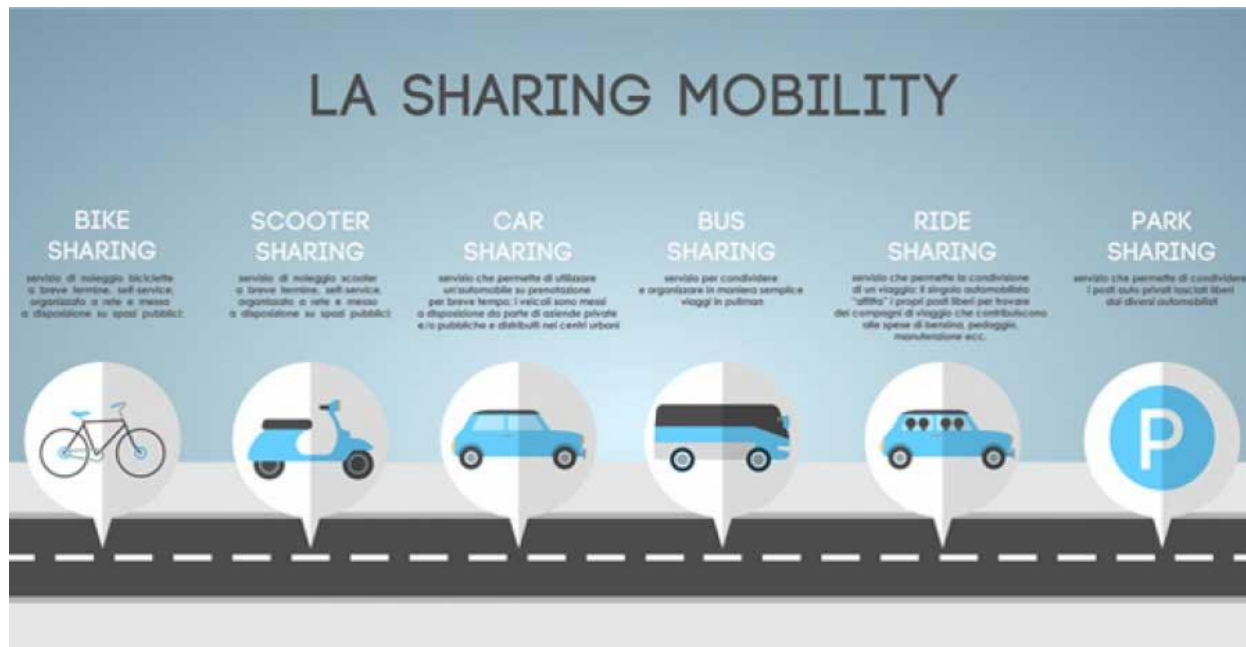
LA SHARING MOBILITY

BIKE SHARING

servizio di noleggio biciclette a breve termine, self-service, organizzato a rete e messo a disposizione su spazi pubblici;

SCOOTER SHARING

servizio di noleggio scooter a breve termine, self-service, organizzato a rete e messo a disposizione su spazi pubblici

CAR SHARING

servizio che permette di utilizzare un'automobile su prenotazione per breve tempo; i veicoli sono messi a disposizione da parte di aziende private e/o pubbliche e distribuiti nei centri urbani

BUS SHARING

servizio per condividere e organizzare in maniera semplice viaggi in pullman

RIDE SHARING

servizio che permette la condivisione di un viaggio; il singolo automobilista "affitta" i propri posti liberi per trovare dei compagni di viaggio che contribuiscono alle spese di benzina, pedaggio, manutenzione ecc.

PARK SHARING

servizio che permette di condividere i posti auto privati lasciati liberi dai diversi automobilisti

P